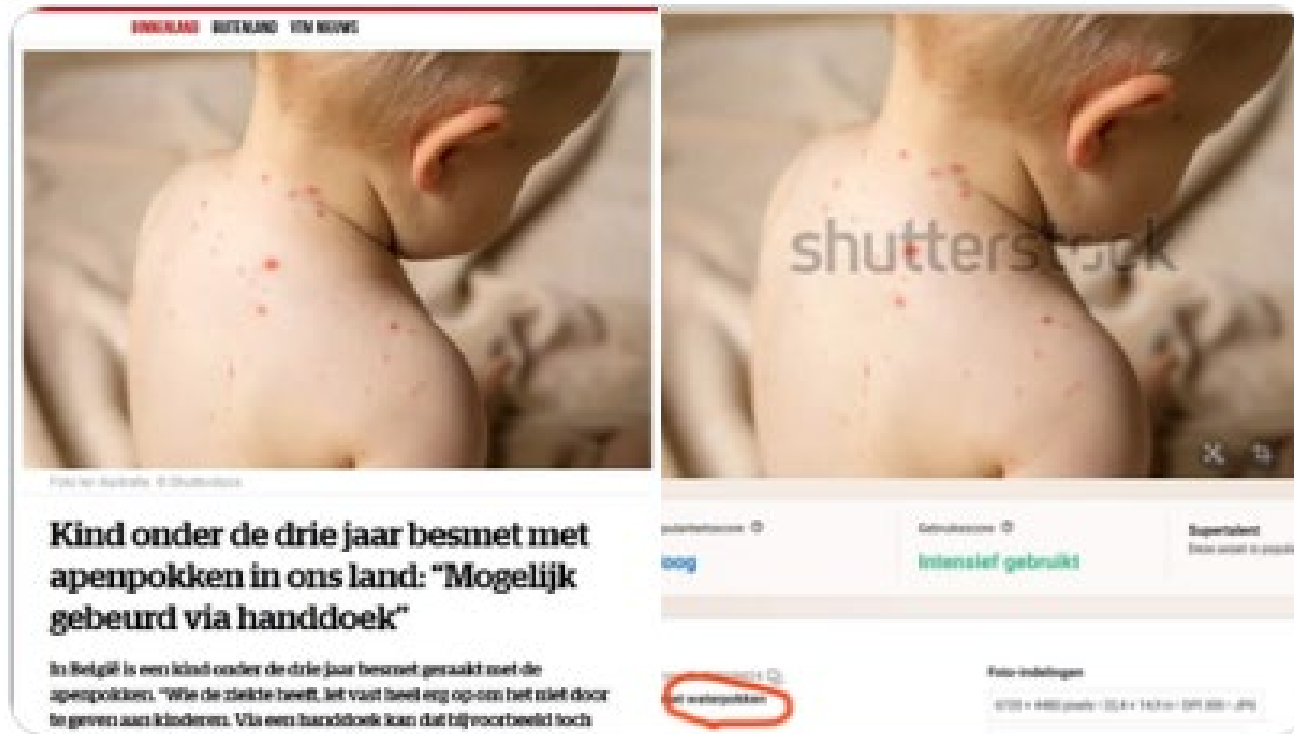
BINNENLAND BUITENLAND VTM NIEUWS

shutterstock

Foto ter illustratie. © Shutterstock

Kind onder de drie jaar besmet met apenpokken in ons land: "Mogelijk gebeurd via handdoek"

In België is een kind onder de drie jaar besmet geraakt met de apenpokken. "Wie de ziekte heeft, let vast heel erg op om het niet door te geven aan kinderen. Via een handdoek kan dat bijvoorbeeld toch

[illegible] ⓘ
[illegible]oog

Gebruiksscore ⓘ
Intensief gebruikt

Supertalent
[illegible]

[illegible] waterpokken

Foto-indelingen
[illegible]